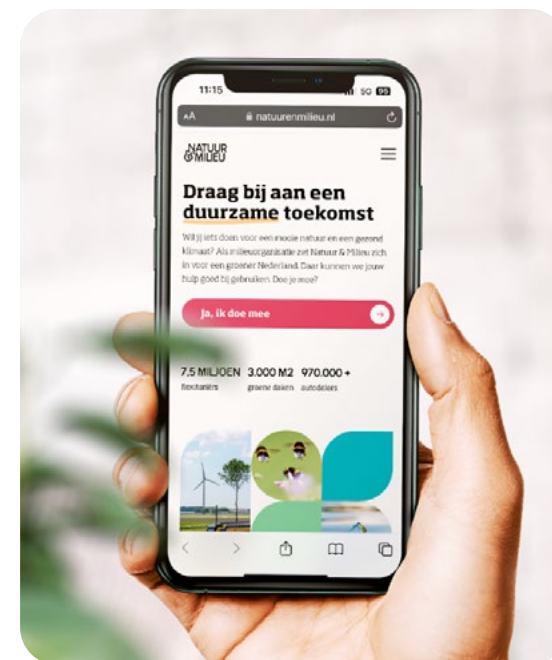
11:15

5G 99

AA

natuurenmilieu.nl

NATUUR & MILIEU

Draag bij aan een duurzame toekomst

Wil jij iets doen voor een mooie natuur en een gezond klimaat? Als milieuorganisatie zet Natuur & Milieu zich in voor een groener Nederland. Daar kunnen we jouw hulp goed bij gebruiken. Doe je mee?

Ja, ik doe mee

7,5 MILJOEN fietsers

3.000 M2 groene daken

970.000 + autodelers